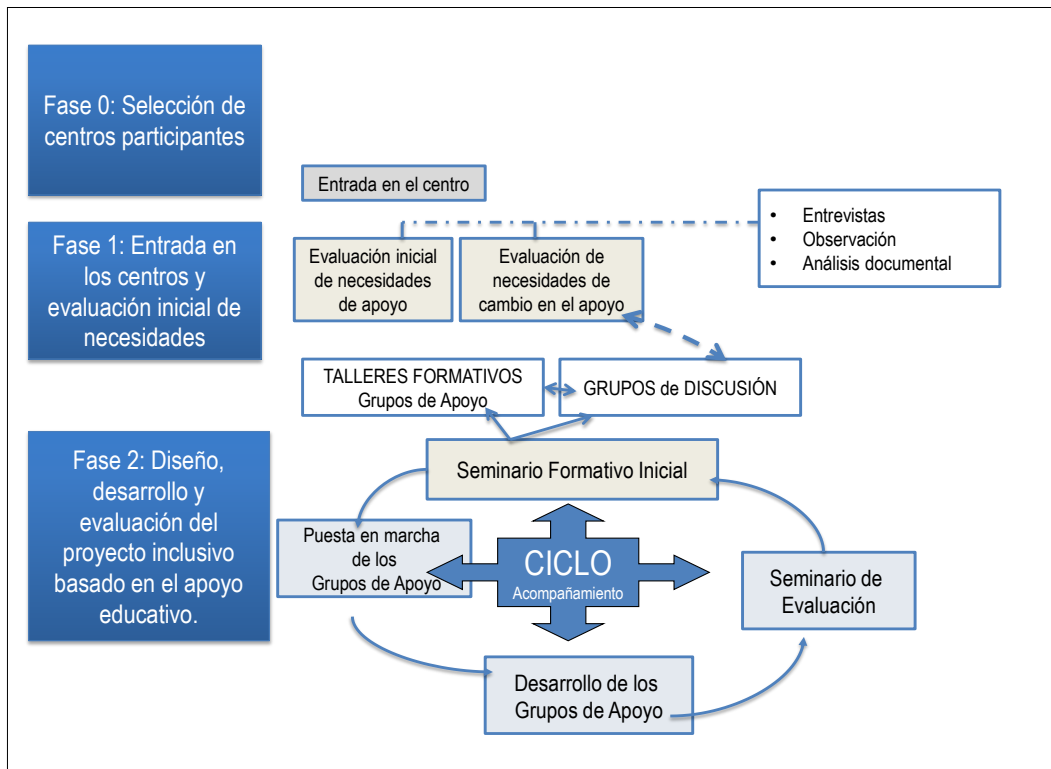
Fase 0: Selección de centros participantes

Entrada en el centro

Fase 1: Entrada en los centros y evaluación inicial de necesidades

Evaluación inicial de necesidades de apoyo

Evaluación de necesidades de cambio en el apoyo

- Entrevistas
- Observación
- Análisis documental

TALLERES FORMATIVOS
Grupos de Apoyo

GRUPOS de DISCUSIÓN

Fase 2: Diseño, desarrollo y evaluación del proyecto inclusivo basado en el apoyo educativo.

Seminario Formativo Inicial

Puesta en marcha de los Grupos de Apoyo

CICLO
Acompañamiento

Seminario de Evaluación

Desarrollo de los Grupos de Apoyo